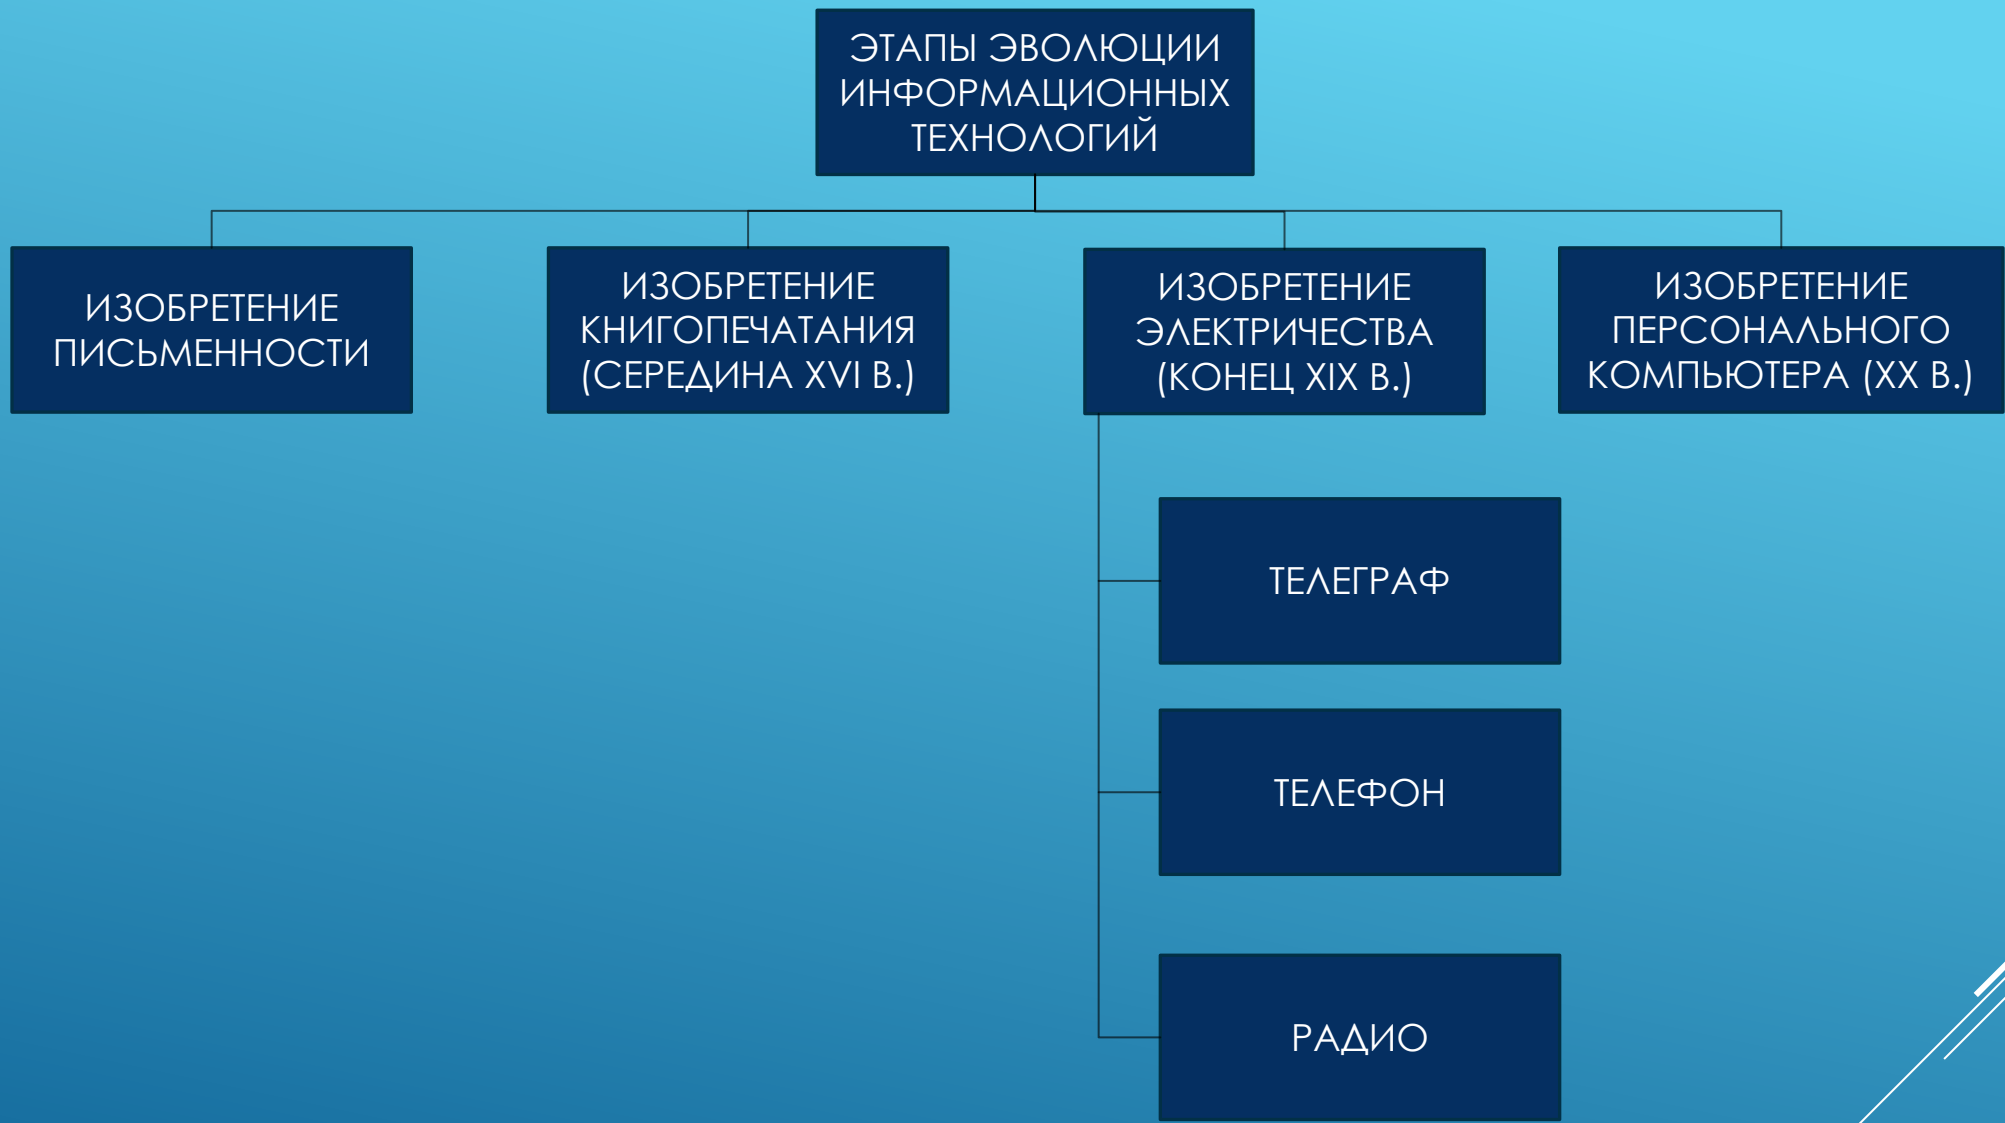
ЭТАПЫ ЭВОЛЮЦИИ ИНФОРМАЦИОННЫХ ТЕХНОЛОГИЙ

ИЗОБРЕТЕНИЕ ПИСЬМЕННОСТИ

ИЗОБРЕТЕНИЕ КНИГОПЕЧАТАНИЯ (СЕРЕДИНА XVI В.)

ИЗОБРЕТЕНИЕ ЭЛЕКТРИЧЕСТВА (КОНЕЦ XIX В.)

ИЗОБРЕТЕНИЕ ПЕРСОНАЛЬНОГО КОМПЬЮТЕРА (XX В.)

ТЕЛЕГРАФ

ТЕЛЕФОН

РАДИО